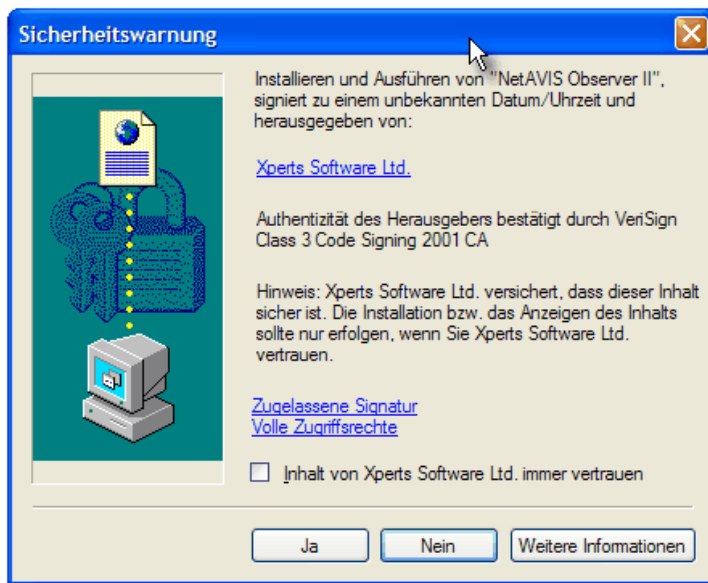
Sicherheitswarnung

Installieren und Ausführen von "NetAVIS Observer II", signiert zu einem unbekannten Datum/Uhrzeit und herausgegeben von:

Xperts Software Ltd.

Authentizität des Herausgebers bestätigt durch VeriSign Class 3 Code Signing 2001 CA

Hinweis: Xperts Software Ltd. versichert, dass dieser Inhalt sicher ist. Die Installation bzw. das Anzeigen des Inhalts sollte nur erfolgen, wenn Sie Xperts Software Ltd. vertrauen.

Zugelassene Signatur
Volle Zugriffsrechte

Inhalt von Xperts Software Ltd. immer vertrauen

Ja
Nein
Weitere Informationen